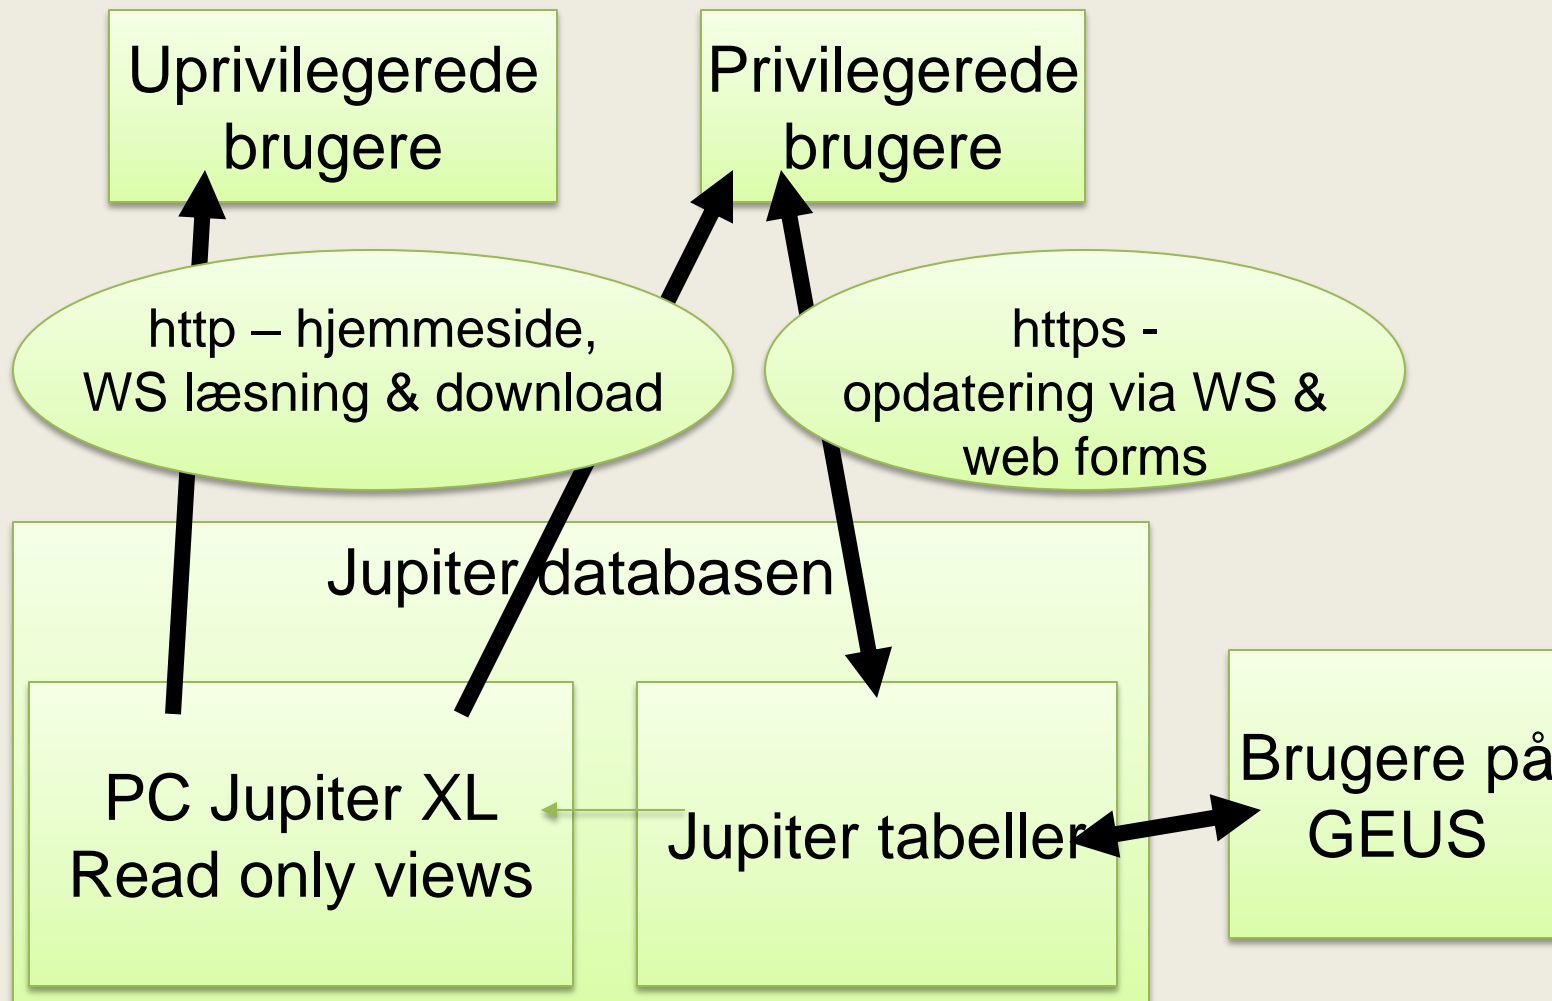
Uprivilegerede brugere

Privilegerede brugere

http – hjemmeside, WS læsning & download

https - opdatering via WS & web forms

Jupiter databasen

PC Jupiter XL Read only views

Jupiter tabeller

Brugere på GEUS